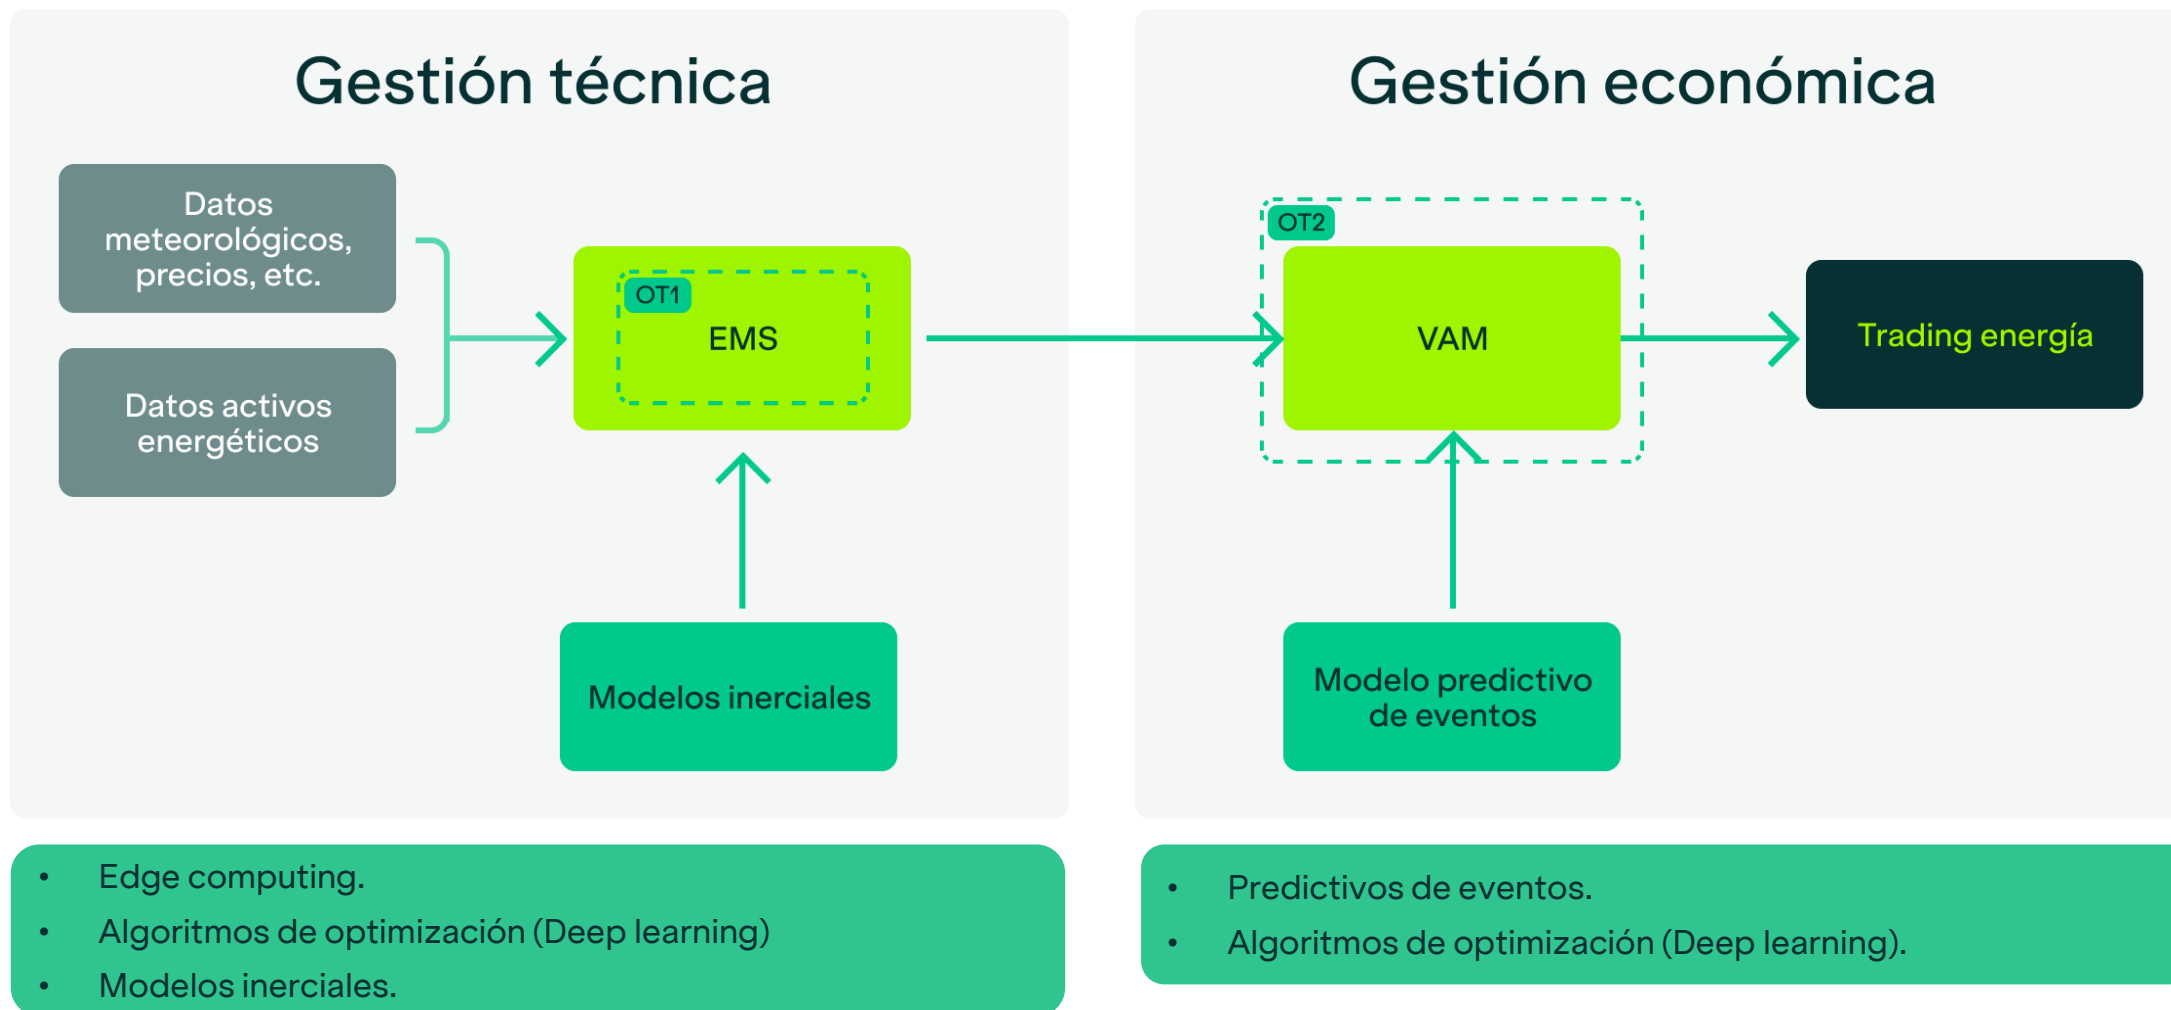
Gestión técnica

Datos meteorológicos, precios, etc.

Datos activos energéticos

OT1

EMS

Modelos inerciales

Gestión económica

OT2

VAM

Trading energía

Modelo predictivo de eventos

- Edge computing.
- Algoritmos de optimización (Deep learning)
- Modelos inerciales.

- Predictivos de eventos.
- Algoritmos de optimización (Deep learning).